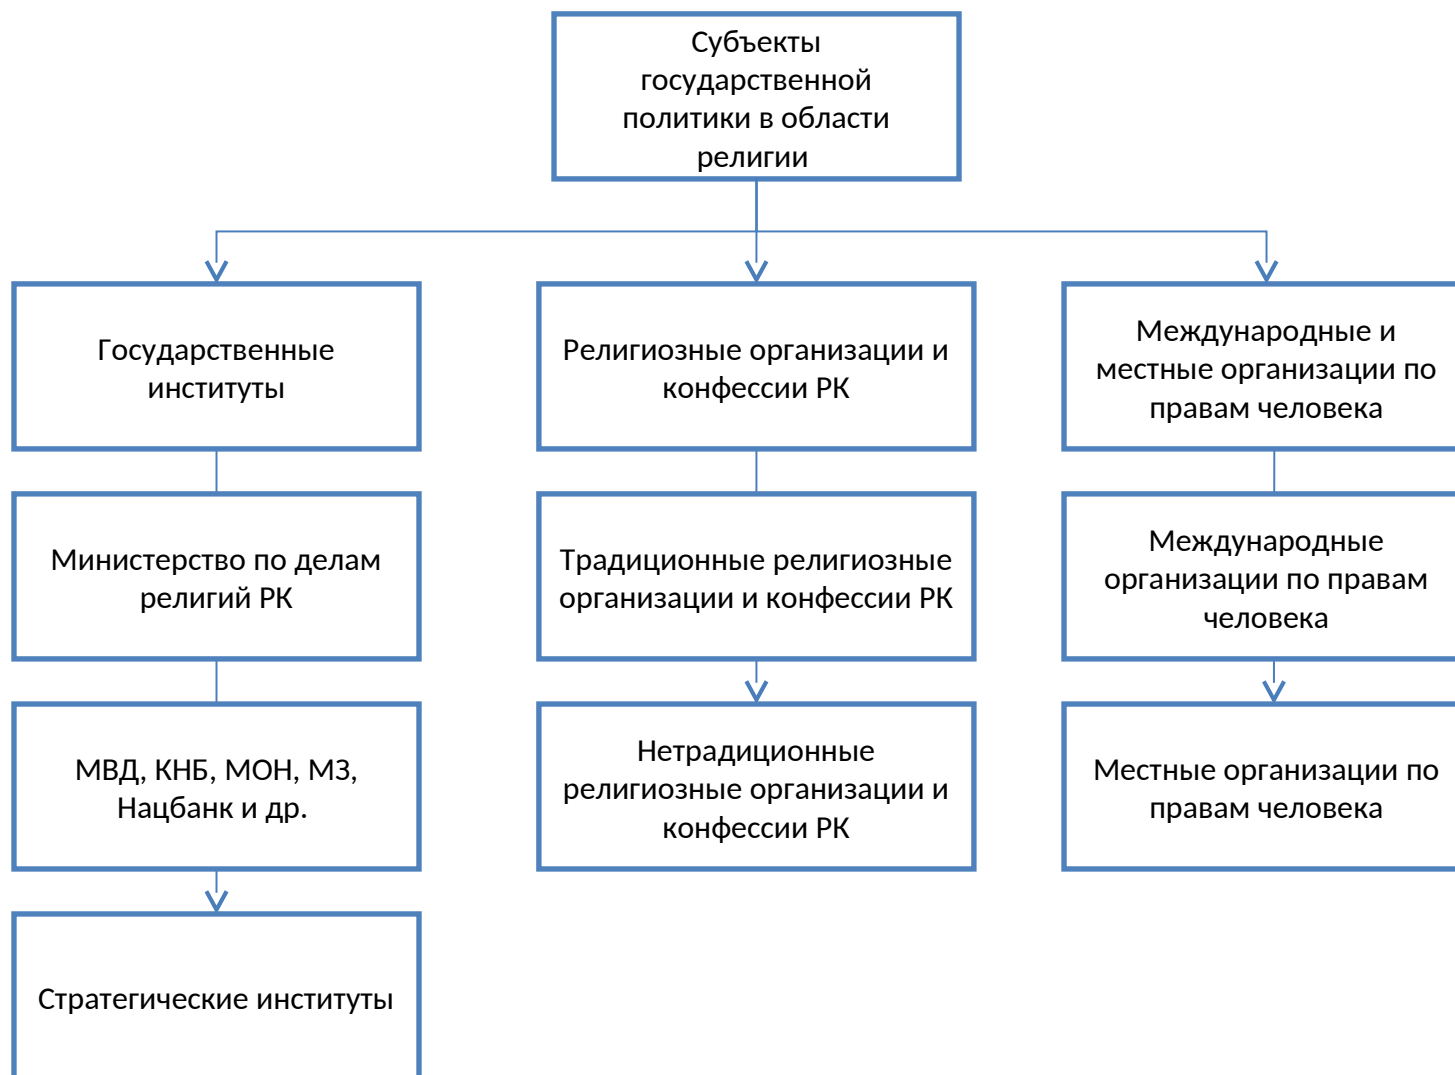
Субъекты государственной политики в области религии

Государственные институты

Министерство по делам религий РК

МВД, КНБ, МОН, МЗ, Нацбанк и др.

Стратегические институты

Религиозные организации и конфессии РК

Традиционные религиозные организации и конфессии РК

Нетрадиционные религиозные организации и конфессии РК

Международные и местные организации по правам человека

Международные организации по правам человека

Местные организации по правам человека